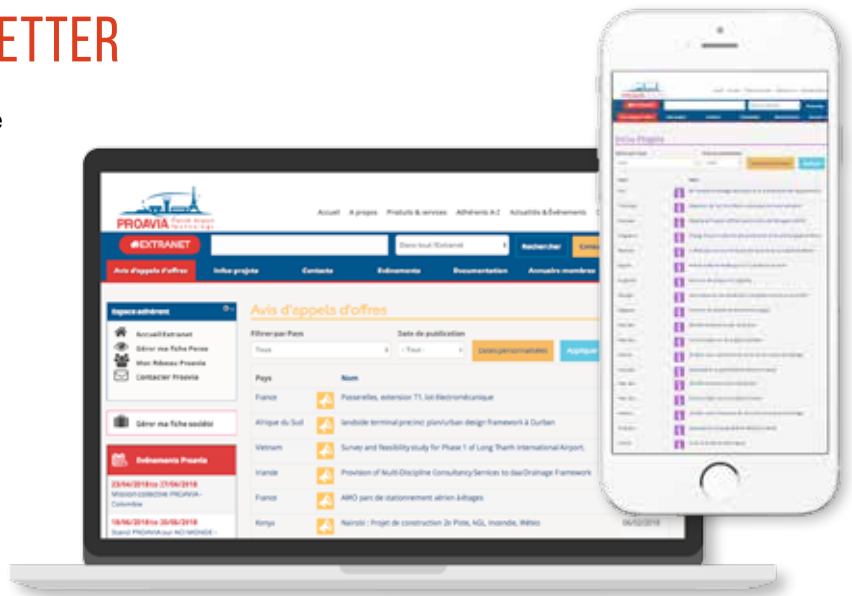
ETTER

e

PROAVIA

Accueil A propos Produits & services Adhérents A-Z Actualités & Événements

#EXTRANET

Dans tout l'Extranet

Rechercher

Avis d'appels d'offres Infos projets Contacts Événements Documentation Annuaire membres

Espace adhérent

Accueil Extranet
Gérer ma fiche Perso
Mon Réseau Proavia
Contacter Proavia

Gérer ma fiche société

Événements Proavia

23/04/2018 au 27/04/2018
Mission collective PROAVIA - Colombie

18/06/2018 au 20/06/2018
Stand PROAVIA sur NO MONDE -

Avis d'appels d'offres

Filtrer par Pays
Tous

Date de publication
- Tout -

Dates personnalisées

Appliquer

Pays | Nom
France | Passerelles, extension T1, lot Électromécanique
Afrique du Sud | landside terminal precinct plan/urban design framework à Durban
Vietnam | Survey and feasibility study for Phase 1 of Long Thanh International Airport.
Irlande | Provision of Multi-Discipline Consultancy Services to daa Drainage Framework
France | AMO parc de stationnement aérien à étages
Kenya | Nairobi : Projet de construction 2e Piste, AGL, Incendie, Météo

06/02/2018

Infos Projets